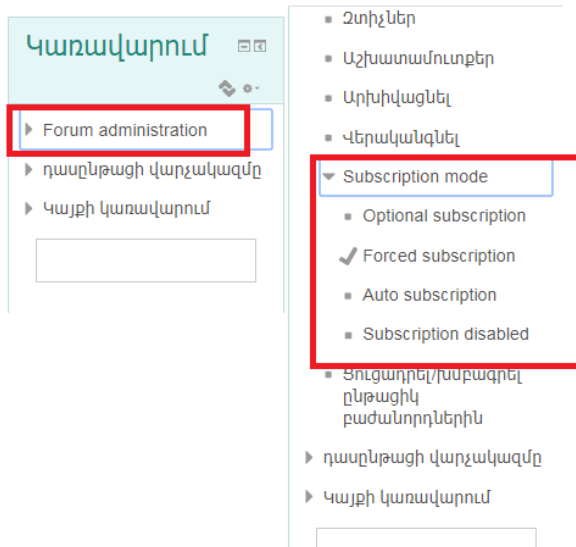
Կառավարում

Forum administration

դասընթացի վարչակազմը

Կայքի կառավարում

Ջտիչներ

Աշխատամուտքեր

Արխիվացնել

Վերականգնել

Subscription mode

Optional subscription

Forced subscription

Auto subscription

Subscription disabled

Ցուցադրել/խմբագրել ընթացիկ բաժանորդներին

դասընթացի վարչակազմը

Կայքի կառավարում